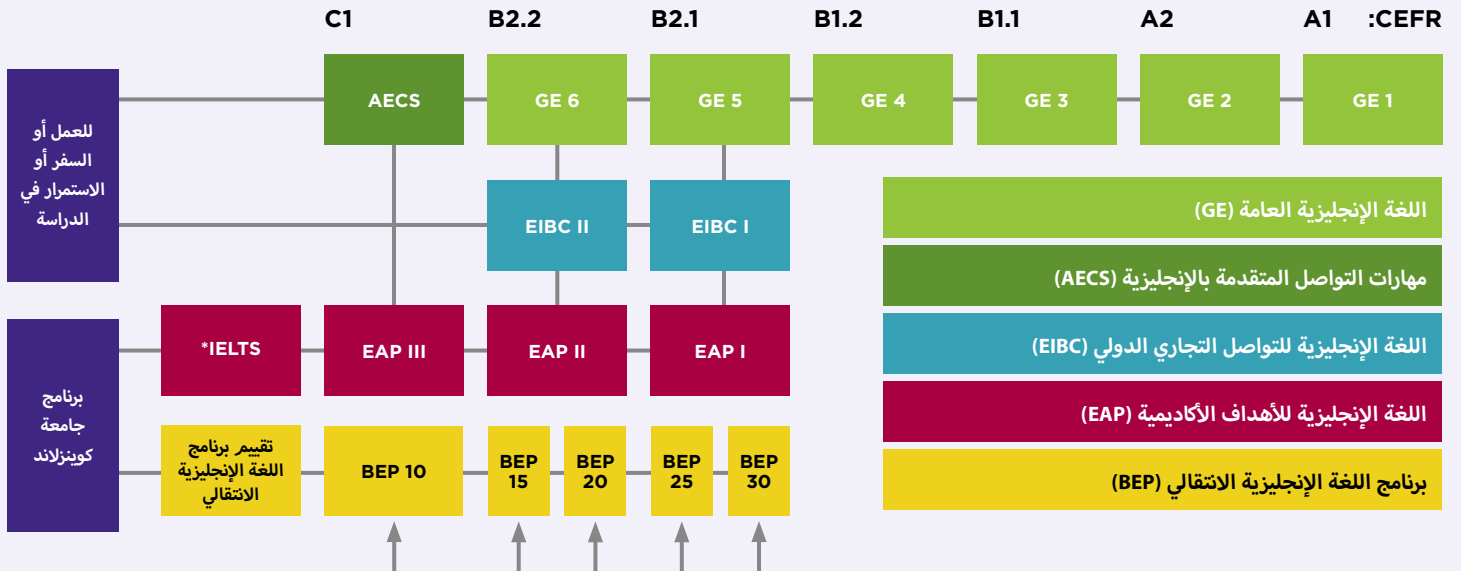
:CEFR A1 A2 B1.1 B1.2 B2.1 B2.2 C1

GE 1 GE 2 GE 3 GE 4 GE 5 GE 6 AECS

للعمل أو السفر أو الاستمرار في الدراسة

EIBC I EIBC II

EAP I EAP II EAP III *IELTS

برنامج جامعة كوينزلاند

BEP 30 BEP 25 BEP 20 BEP 15 BEP 10

تقييم برنامج اللغة الإنجليزية الانتقالي

اللغة الإنجليزية العامة (GE)

مهارات التواصل المتقدمة بالإنجليزية (AECS)

اللغة الإنجليزية للتواصل التجاري الدولي (EIBC)

اللغة الإنجليزية للأهداف الأكاديمية (EAP)

برنامج اللغة الإنجليزية الانتقالي (BEP)